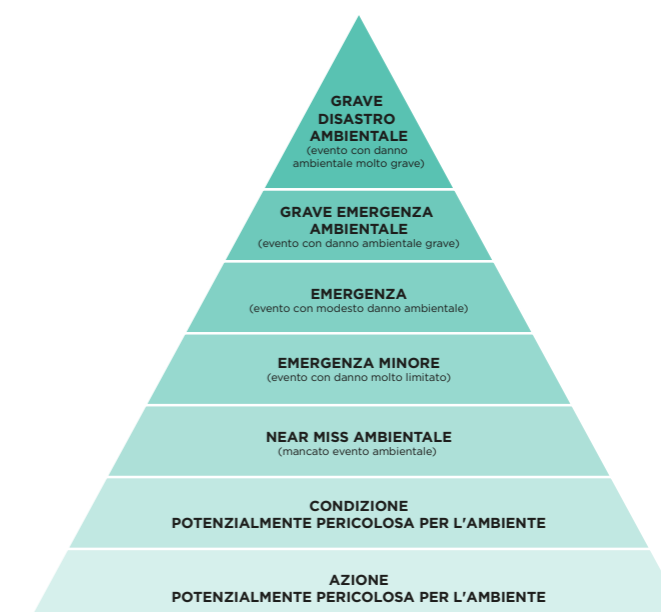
GRAVE DISASTRO AMBIENTALE
(evento con danno ambientale molto grave)

GRAVE EMERGENZA AMBIENTALE
(evento con danno ambientale grave)

EMERGENZA
(evento con modesto danno ambientale)

EMERGENZA MINORE
(evento con danno molto limitato)

NEAR MISS AMBIENTALE
(mancato evento ambientale)

CONDIZIONE
POTENZIALMENTE PERICOLOSA PER L'AMBIENTE

AZIONE
POTENZIALMENTE PERICOLOSA PER L'AMBIENTE